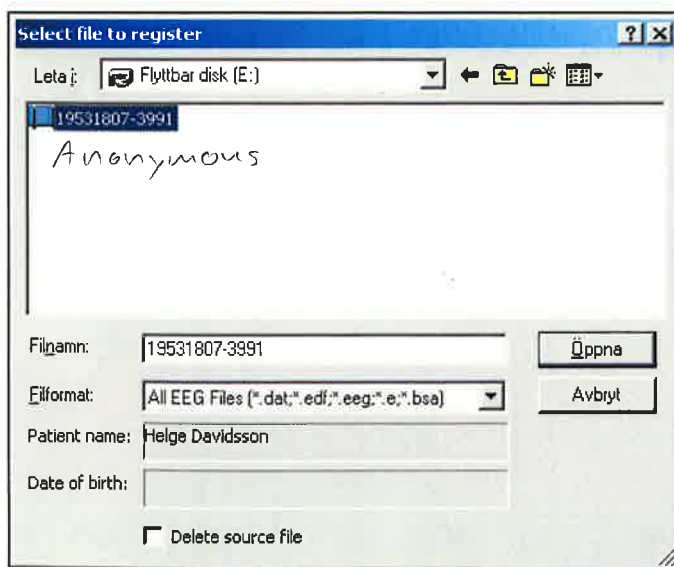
Select file to register
?
X
Leta i: Flyttbar disk (E:)
19531807-3991
Anonymous
Filnamn: 19531807-3991
Öppna
Filformat: All EEG Files (*.dat;*.edf;*.eeg;*.e;*.bsa)
Avbryt
Patient name: Helge Davidsson
Date of birth:
Delete source file